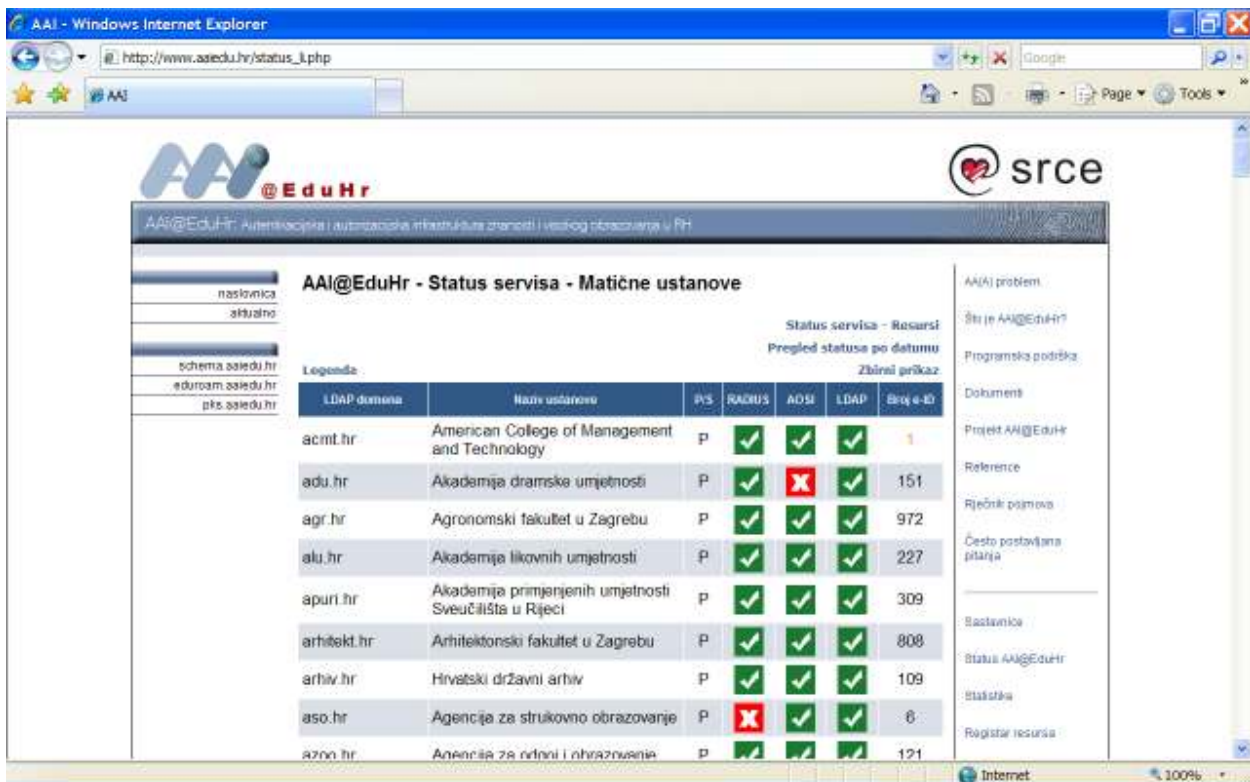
AAI - Windows Internet Explorer

http://www.aaiedu.hr/status_i.php

Google

AAI

Page ▾ Tools ▾

@EduHr

srce

AAI@EduHr: Autentikacijska i autorizacijska infrastruktura znanosti i visokog obrazovanja u RH

naslovnica
aktualno

schema.aaiedu.hr
eduroam.aaiedu.hr
pks.aaiedu.hr

AAI@EduHr - Status servisa - Matične ustanove

Status servisa - Resursi
Pregled statusa po datumu
Zbirni prikaz

Legenda

| LDAP domena | Naziv ustanove | P/S | RADIUS | AOSI | LDAP | Broj e-ID |
|---|---|---|---|---|---|---|
| acmt.hr | American College of Management and Technology | P | ✓ | ✓ | ✓ | 1 |
| adu.hr | Akademija dramske umjetnosti | P | ✓ | ✗ | ✓ | 151 |
| agr.hr | Agronomski fakultet u Zagrebu | P | ✓ | ✓ | ✓ | 972 |
| alu.hr | Akademija likovnih umjetnosti | P | ✓ | ✓ | ✓ | 227 |
| apuri.hr | Akademija primjenjenih umjetnosti Sveučilišta u Rijeci | P | ✓ | ✓ | ✓ | 309 |
| arhitekt.hr | Arhitektonski fakultet u Zagrebu | P | ✓ | ✓ | ✓ | 808 |
| arhiv.hr | Hrvatski državni arhiv | P | ✓ | ✓ | ✓ | 109 |
| aso.hr | Agencija za strukovno obrazovanje | P | ✗ | ✓ | ✓ | 6 |
| azoo.hr | Agencija za odgoj i obrazovanje | P | ✓ | ✓ | ✓ | 121 |

AA(I) problem
Što je AAI@EduHr?
Programska podrška
Dokumenti
Projekt AAI@EduHr
Reference
Rječnik pojmova
Često postavljana pitanja

Naslovnica
Status AAI@EduHr
Statistika
Registar resursa

Internet
100%